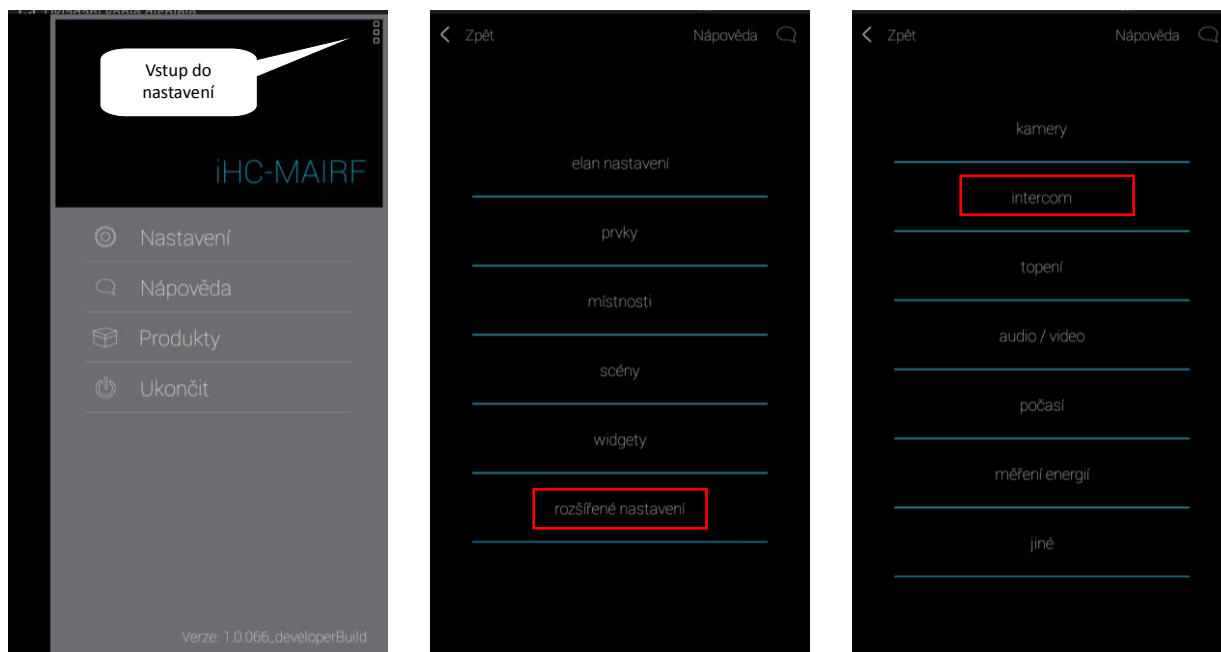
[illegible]

Vstup do nastavení

iHC-MAIRF

Nastavení

Nápověda

Produkty

Ukončit

Verze: 1.0.066_developerBuild

Zpět

Nápověda

elan nastavení

prvky

místnosti

scény

widgety

rozšířené nastavení

Zpět

Nápověda

kamery

intercom

topení

audio / video

počasí

měření energií

jiné